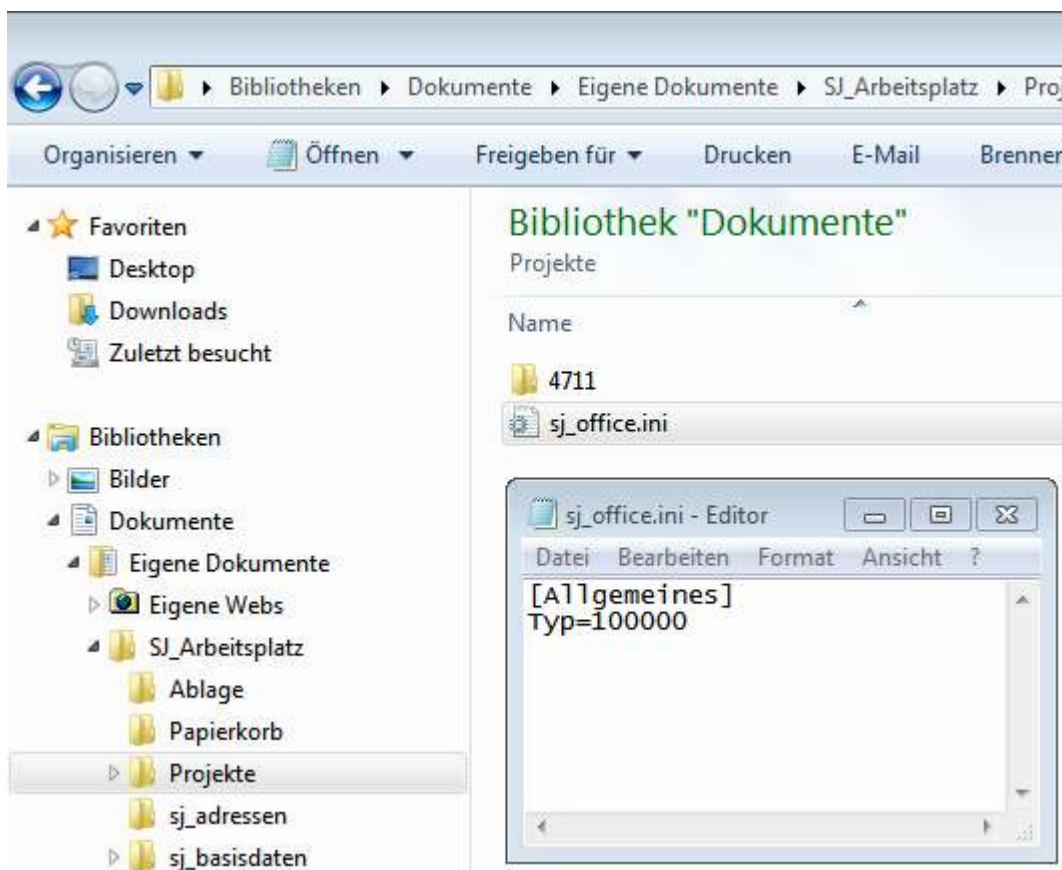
▸ Bibliotheken ▸ Dokumente ▸ Eigene Dokumente ▸ SJ_Arbeitsplatz ▸ Proj

Organisieren ▾ Öffnen ▾ Freigeben für ▾ Drucken E-Mail Brenner

Favoriten
Desktop
Downloads
Zuletzt besucht

Bibliotheken
Bilder
Dokumente
Eigene Dokumente
Eigene Webs
SJ_Arbeitsplatz
Ablage
Papierkorb
Projekte
sj_adressen
sj_basisdaten

Bibliothek "Dokumente"
Projekte

Name

4711
sj_office.ini

sj_office.ini - Editor
Datei Bearbeiten Format Ansicht ?
[Allgemeines]
Typ=100000